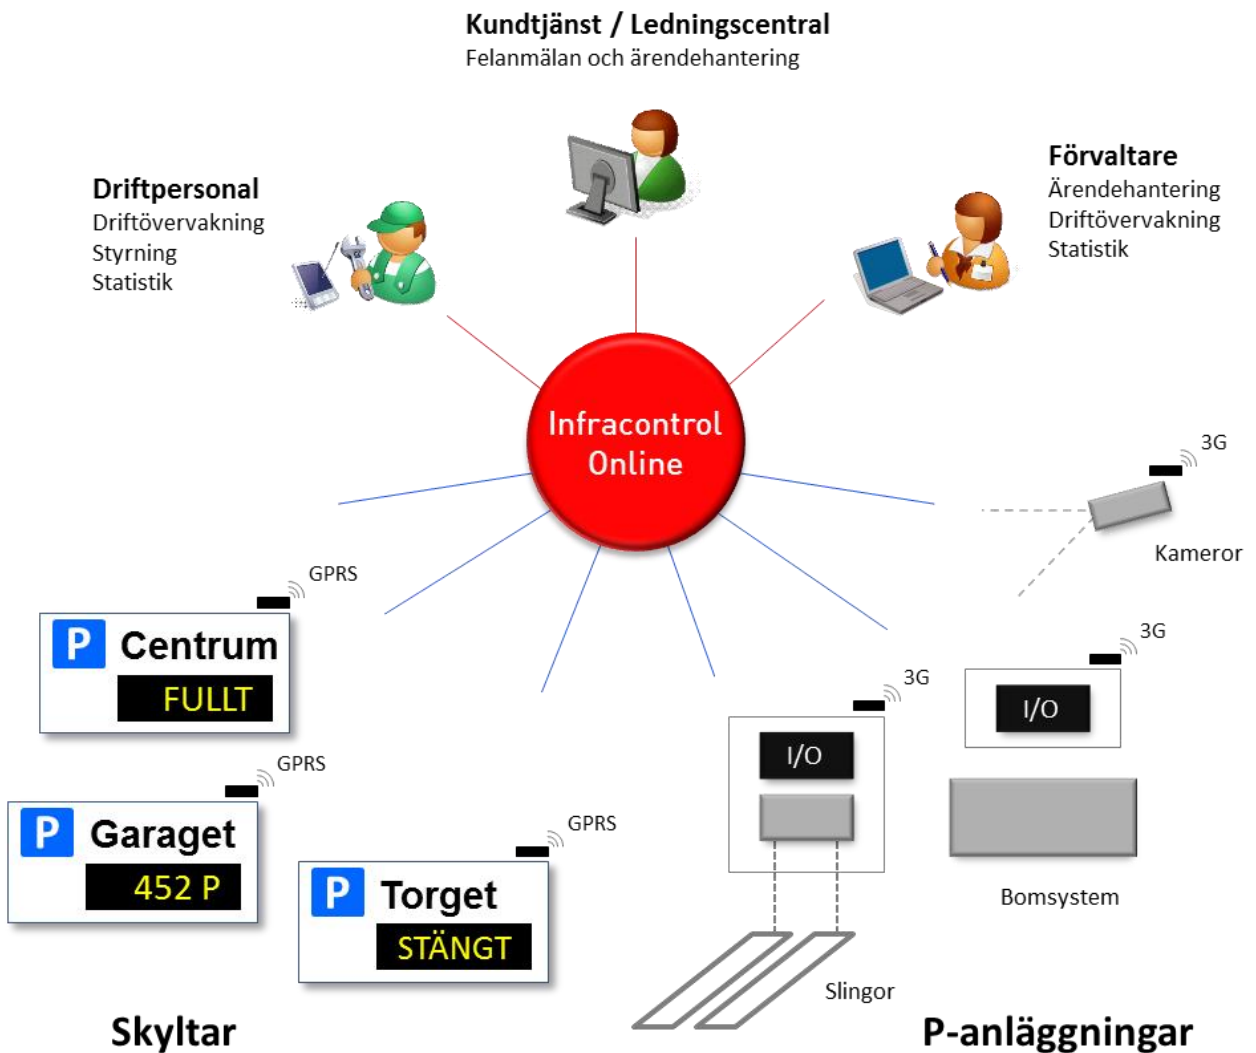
Kundtjänst / Ledningscentral
Felanmälan och ärendehantering

Driftpersonal
Driftövervakning
Styrning
Statistik

Förvaltare
Ärendehantering
Driftövervakning
Statistik

Infracontrol Online

3G
Kameror

GPRS
P Centrum
FULLT

GPRS
P Garaget
452 P

GPRS
P Torget
STÄNGT

3G
I/O

3G
I/O

Bomsystem

Slingor

Skyltar

P-anläggningar